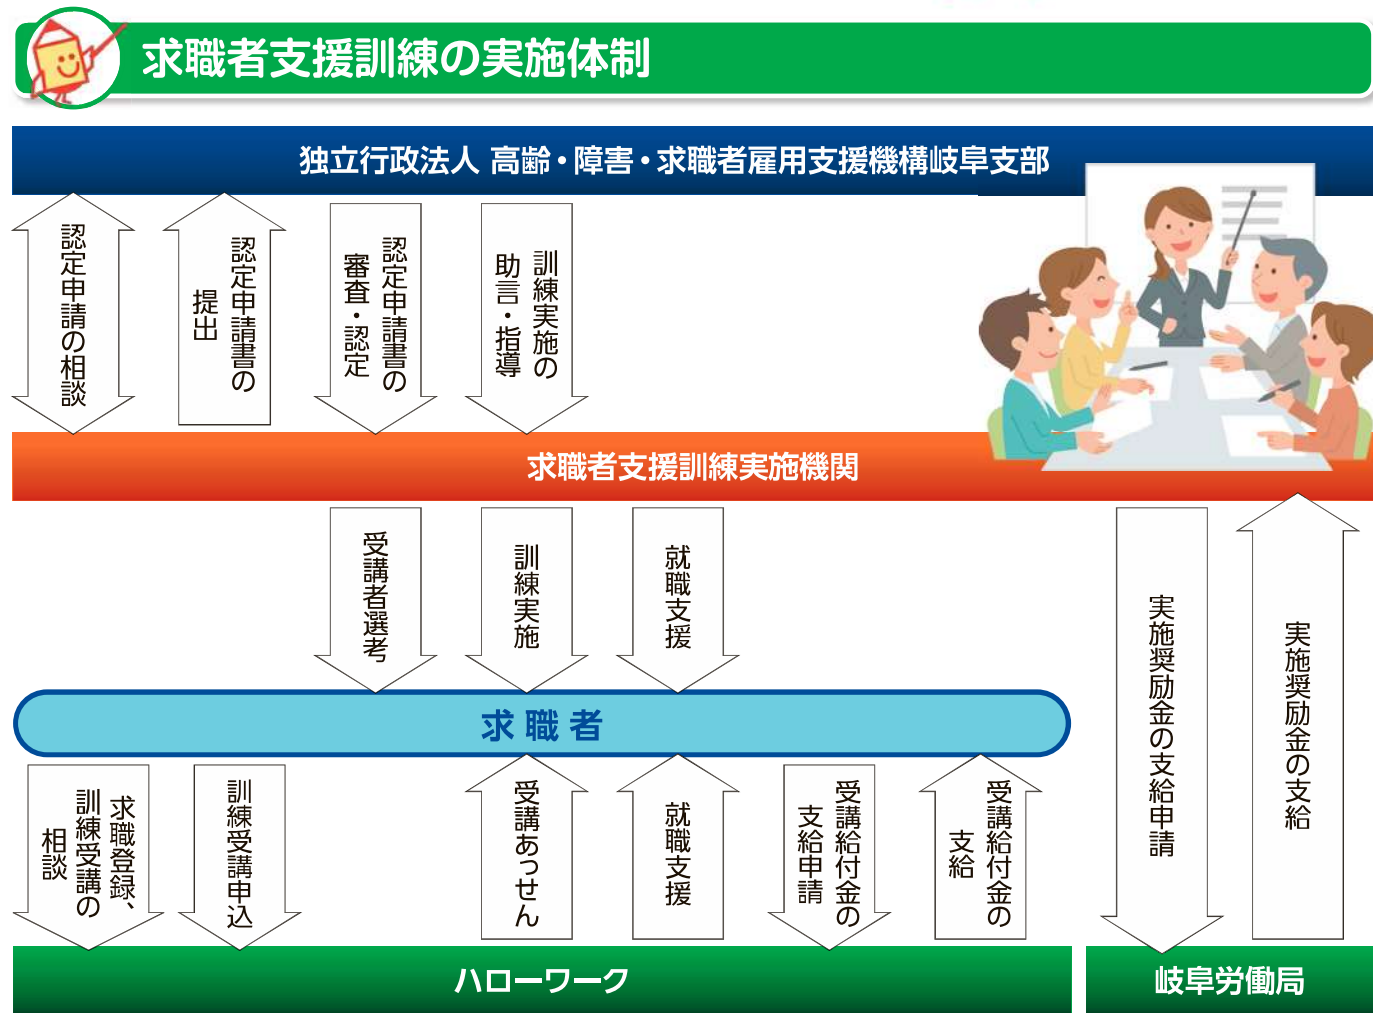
求職者支援訓練の実施体制

独立行政法人 高齢・障害・求職者雇用支援機構岐阜支部

認定申請の相談

認定申請書の提出

認定申請書の審査・認定

訓練実施の助言・指導

求職者支援訓練実施機関

受講者選考

訓練実施

就職支援

実施奨励金の支給申請

実施奨励金の支給

求 職 者

求職登録、訓練受講の相談

訓練受講申込

受講あっせん

就職支援

受講給付金の支給申請

受講給付金の支給

ハローワーク

岐阜労働局